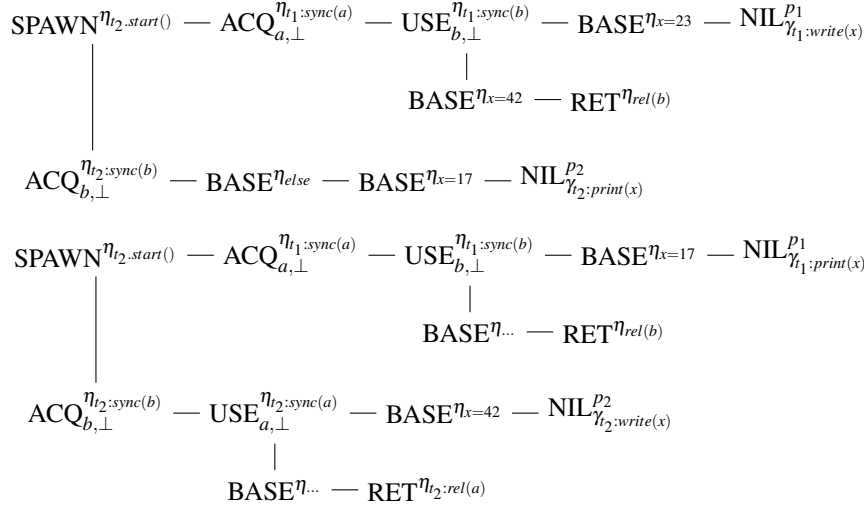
$\text{SPAWN}^{\eta_{t_2.start()}}$ — $\text{ACQ}_{a,\bot}^{\eta_{t_1:sync(a)}}$ — $\text{USE}_{b,\bot}^{\eta_{t_1:sync(b)}}$ — $\text{BASE}^{\eta_{x=23}}$ — $\text{NIL}_{\gamma_{t_1:write(x)}}^{p_1}$

$\text{BASE}^{\eta_{x=42}}$ — $\text{RET}^{\eta_{rel(b)}}$

$\text{ACQ}_{b,\bot}^{\eta_{t_2:sync(b)}}$ — $\text{BASE}^{\eta_{else}}$ — $\text{BASE}^{\eta_{x=17}}$ — $\text{NIL}_{\gamma_{t_2:print(x)}}^{p_2}$

$\text{SPAWN}^{\eta_{t_2.start()}}$ — $\text{ACQ}_{a,\bot}^{\eta_{t_1:sync(a)}}$ — $\text{USE}_{b,\bot}^{\eta_{t_1:sync(b)}}$ — $\text{BASE}^{\eta_{x=17}}$ — $\text{NIL}_{\gamma_{t_1:print(x)}}^{p_1}$

$\text{BASE}^{\eta_{...}}$ — $\text{RET}^{\eta_{rel(b)}}$

$\text{ACQ}_{b,\bot}^{\eta_{t_2:sync(b)}}$ — $\text{USE}_{a,\bot}^{\eta_{t_2:sync(a)}}$ — $\text{BASE}^{\eta_{x=42}}$ — $\text{NIL}_{\gamma_{t_2:write(x)}}^{p_2}$

$\text{BASE}^{\eta_{...}}$ — $\text{RET}^{\eta_{t_2:rel(a)}}$